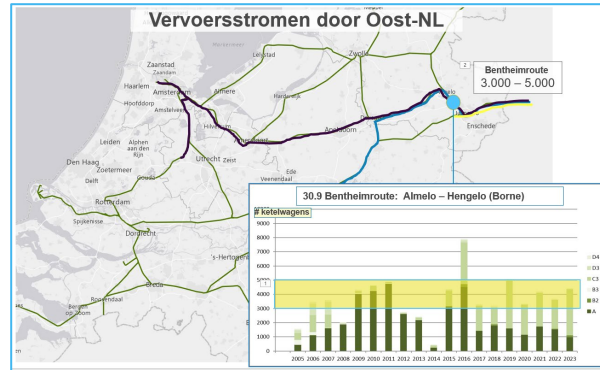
Vervoersstromen door Oost-NL

Bentheimroute
3.000 – 5.000

Zaanstad
Zaandam
Haarlem
Amsterdam
Almere
Lelystad
Zwolle
Hoofddorp
Amstelveen
Harderwijk
Hilversum
Amersfoort
Apeldoorn
Deventer
Almelo
Hengelo
Enschede
Leiden
Den Haag
Zoetermeer
Alphen aan den Rijn
Utrecht
Zeist
Delft
Veenendaal
Rotterdam
Spijkenisse
Dordrecht
's-Hertogenbosch
Breda
Roosendaal
Bergen op Zoom

30.9 Bentheimroute: Almelo – Hengelo (Borne)

# ketelwagens

9000
8000
7000
6000
5000
4000
3000
2000
1000
0

2005 2006 2007 2008 2009 2010 2011 2012 2013 2014 2015 2016 2017 2018 2019 2020 2021 2022 2023

D4
D3
C3
B3
B2
A